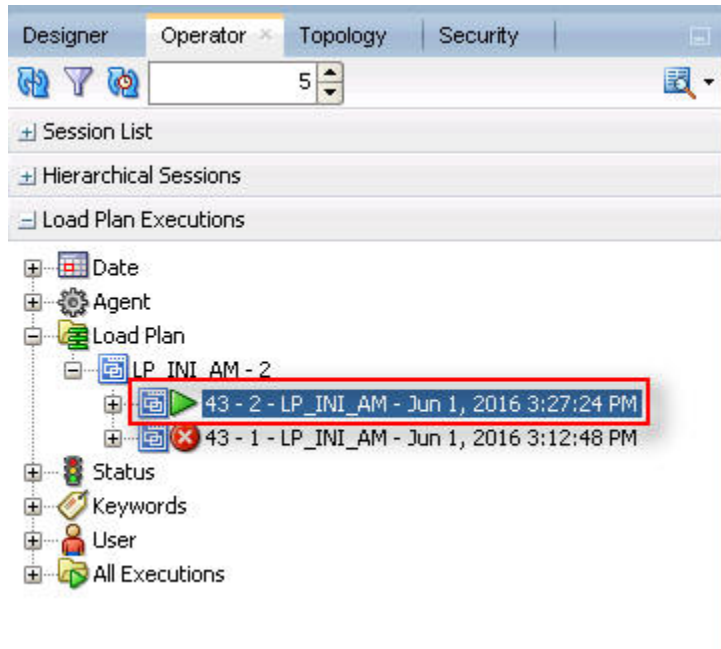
Designer Operator × Topology Security

5

+ Session List

+ Hierarchical Sessions

− Load Plan Executions

Date
Agent
Load Plan
LP_INI_AM - 2
43 - 2 - LP_INI_AM - Jun 1, 2016 3:27:24 PM
43 - 1 - LP_INI_AM - Jun 1, 2016 3:12:48 PM
Status
Keywords
User
All Executions